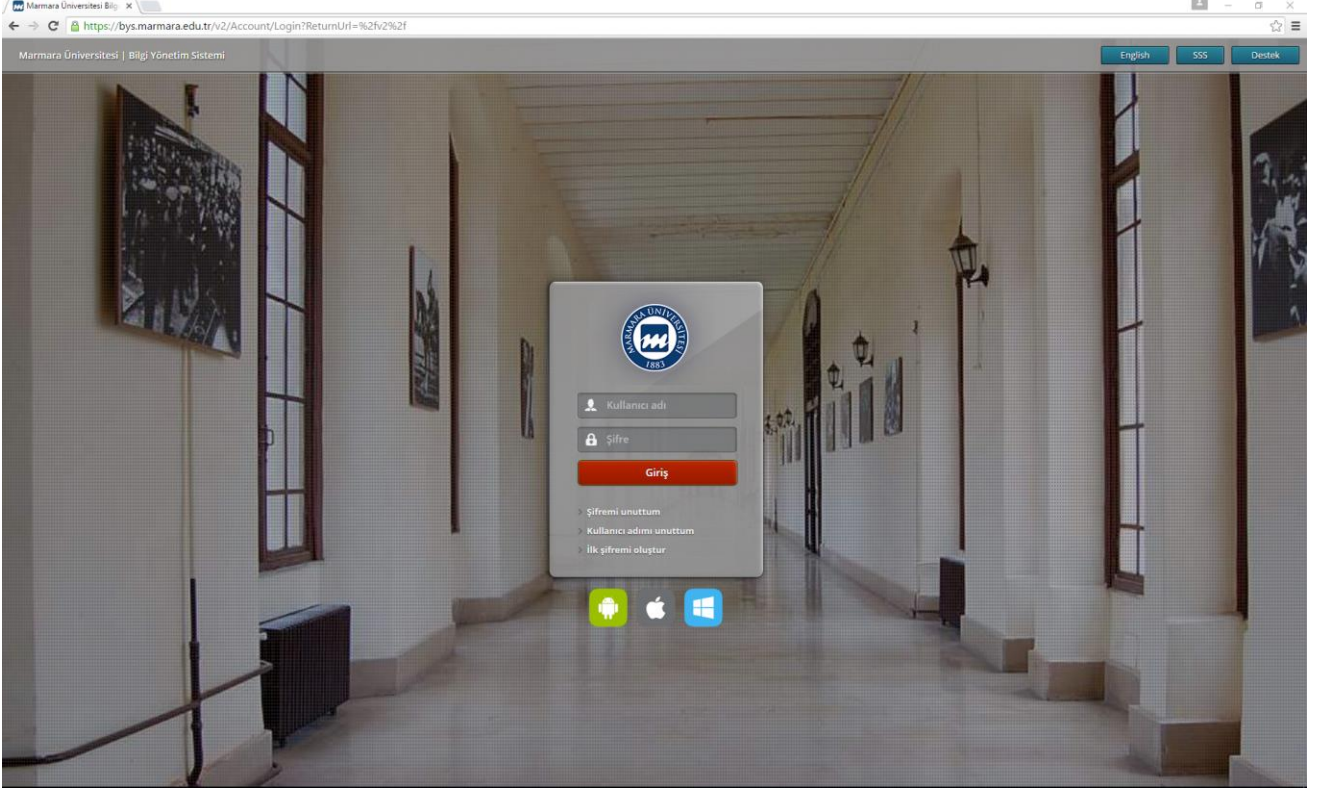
Marmara Üniversitesi Bilg ×

https://bys.marmara.edu.tr/v2/Account/Login?ReturnUrl=%2fv2%2f

Marmara Üniversitesi | Bilgi Yönetim Sistemi

English SSS Destek

MARMARA ÜNİVERSİTESİ 1883

Kullanıcı adı

Şifre

Giriş

Şifremi unuttum

Kullanıcı adımı unuttum

İlk şifremi oluştur